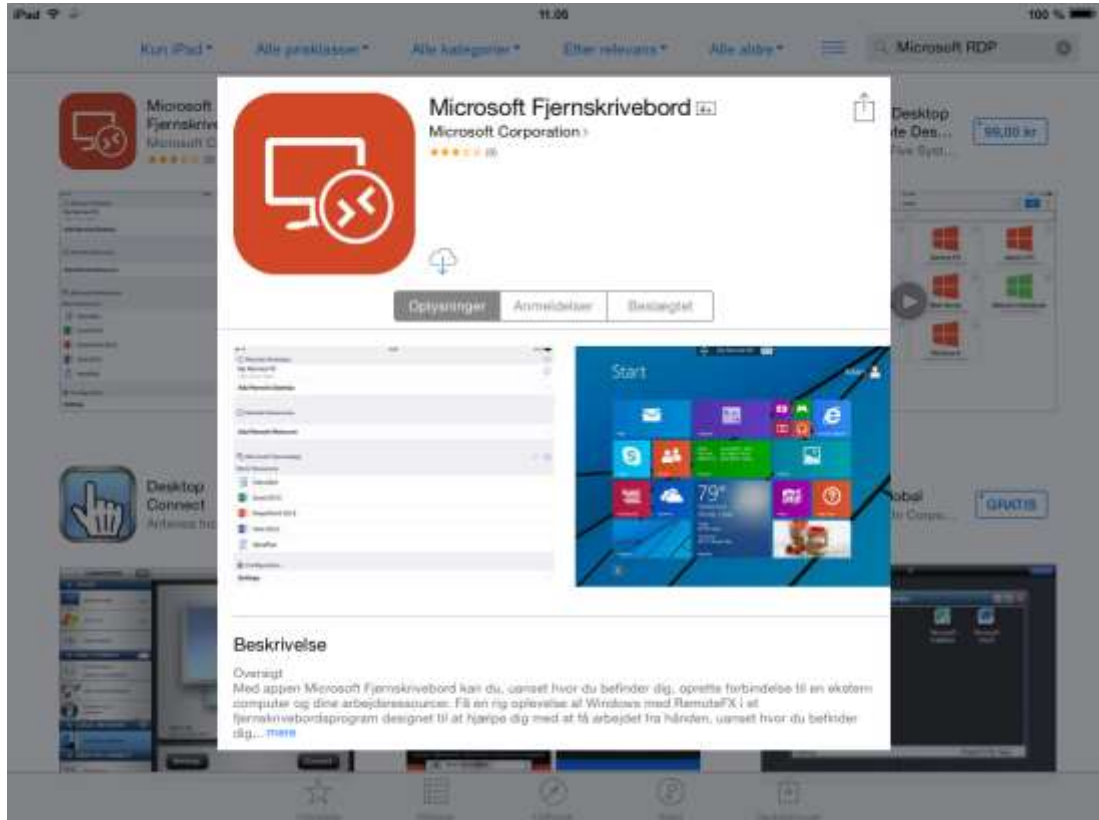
iPad

11.06

100 %

Kun iPad ▾ Alle prisklasser ▾ Alle kategorier ▾ Efter relevans ▾ Alle aldre ▾

Microsoft RDP

Microsoft Fjernskrive Microsoft C

Desktop ...te Des... Five Syst...

99,00 kr

Desktop Connect Antenna Inc

...obal ...h Corpo...

GRATIS

Microsoft Fjernskrivebord 4+

Microsoft Corporation ›

★★★☆☆ (8)

Oplysninger Anmeldelser Beslægtet

Start

79°

Beskrivelse

Oversigt

Med appen Microsoft Fjernskrivebord kan du, uanset hvor du befinder dig, oprette forbindelse til en ekstern computer og dine arbejdsressourcer. Få en rig oplevelse af Windows med RemoteFX i et fjernskrivebordsprogram designet til at hjælpe dig med at få arbejdet fra hånden, uanset hvor du befinder dig... mere